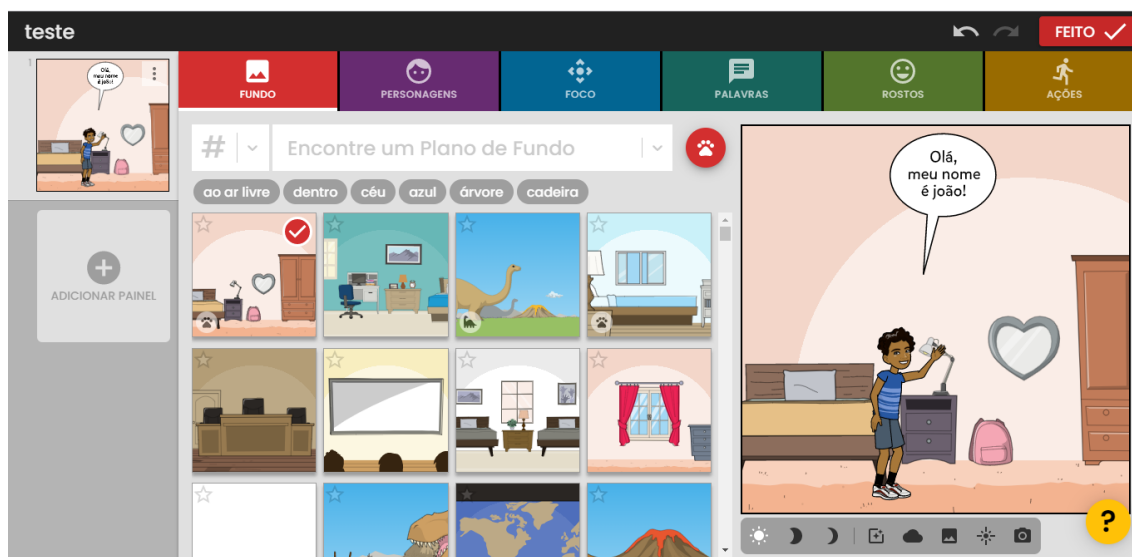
teste

FEITO

Olá, meu nome é joão!

ADICIONAR PAINEL

FUNDO
PERSONAGENS
FOCO
PALAVRAS
ROSTOS
AÇÕES

#

Encontre um Plano de Fundo

ao ar livre
dentro
céu
azul
árvore
cadeira

Olá, meu nome é joão!

?